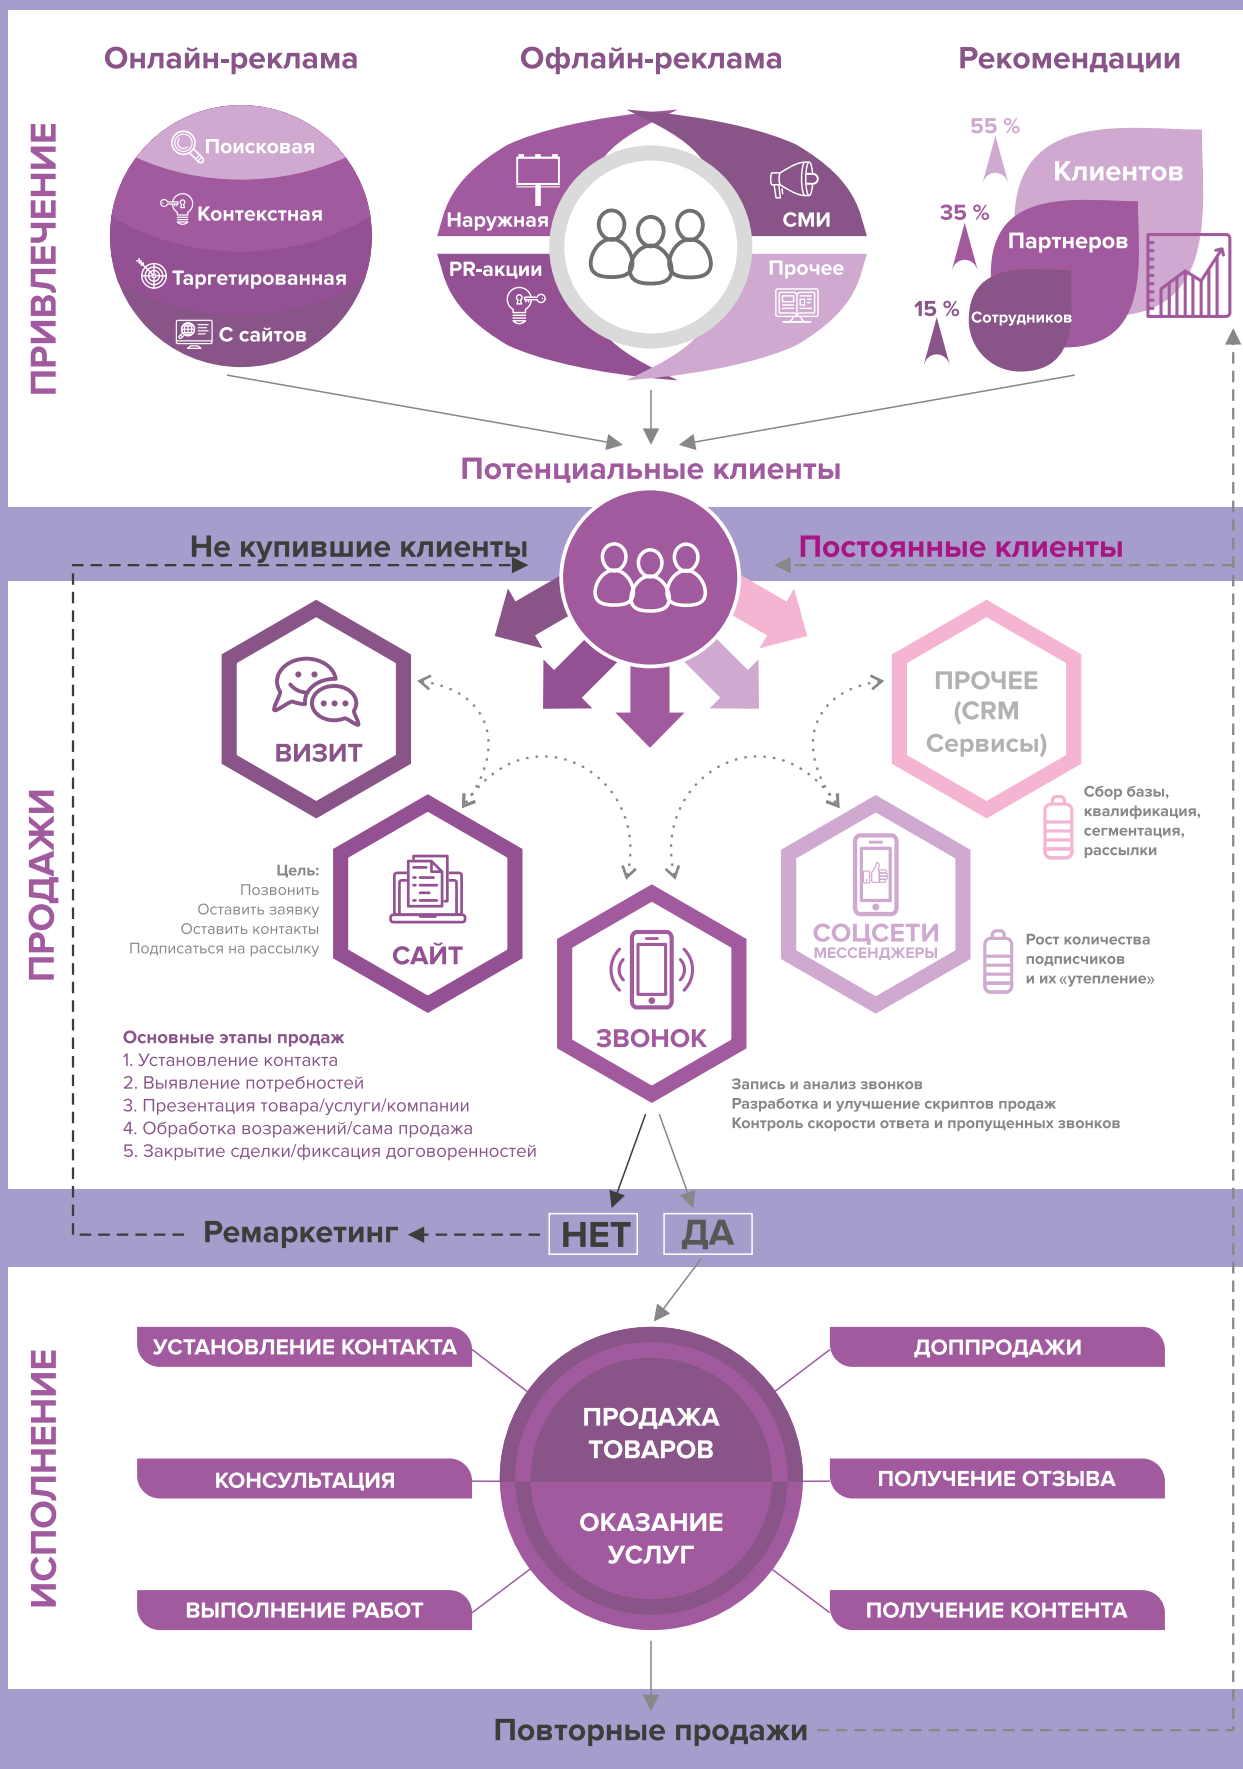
ПРИВЛЕЧЕНИЕ

Онлайн-реклама

Поисковая
Контекстная
Таргетированная
С сайтов

Офлайн-реклама

Наружная
СМИ
PR-акции
Прочее

Рекомендации

55 %
Клиентов
35 %
Партнеров
15 %
Сотрудников

Потенциальные клиенты

Не купившие клиенты

Постоянные клиенты

ПРОДАЖИ

ВИЗИТ

ПРОЧЕЕ (CRM Сервисы)

Сбор базы, квалификация, сегментация, рассылки

Цель:
Позвонить
Оставить заявку
Оставить контакты
Подписаться на рассылку

САЙТ

СОЦСЕТИ
МЕССЕНДЖЕРЫ

Рост количества подписчиков и их «утепление»

ЗВОНОК

Основные этапы продаж
1. Установление контакта
2. Выявление потребностей
3. Презентация товара/услуги/компании
4. Обработка возражений/сама продажа
5. Закрытие сделки/фиксация договоренностей

Запись и анализ звонков
Разработка и улучшение скриптов продаж
Контроль скорости ответа и пропущенных звонков

Ремаркетинг

НЕТ

ДА

ИСПОЛНЕНИЕ

УСТАНОВЛЕНИЕ КОНТАКТА
КОНСУЛЬТАЦИЯ
ВЫПОЛНЕНИЕ РАБОТ

ПРОДАЖА ТОВАРОВ

ОКАЗАНИЕ УСЛУГ

ДОППРОДАЖИ
ПОЛУЧЕНИЕ ОТЗЫВА
ПОЛУЧЕНИЕ КОНТЕНТА

Повторные продажи